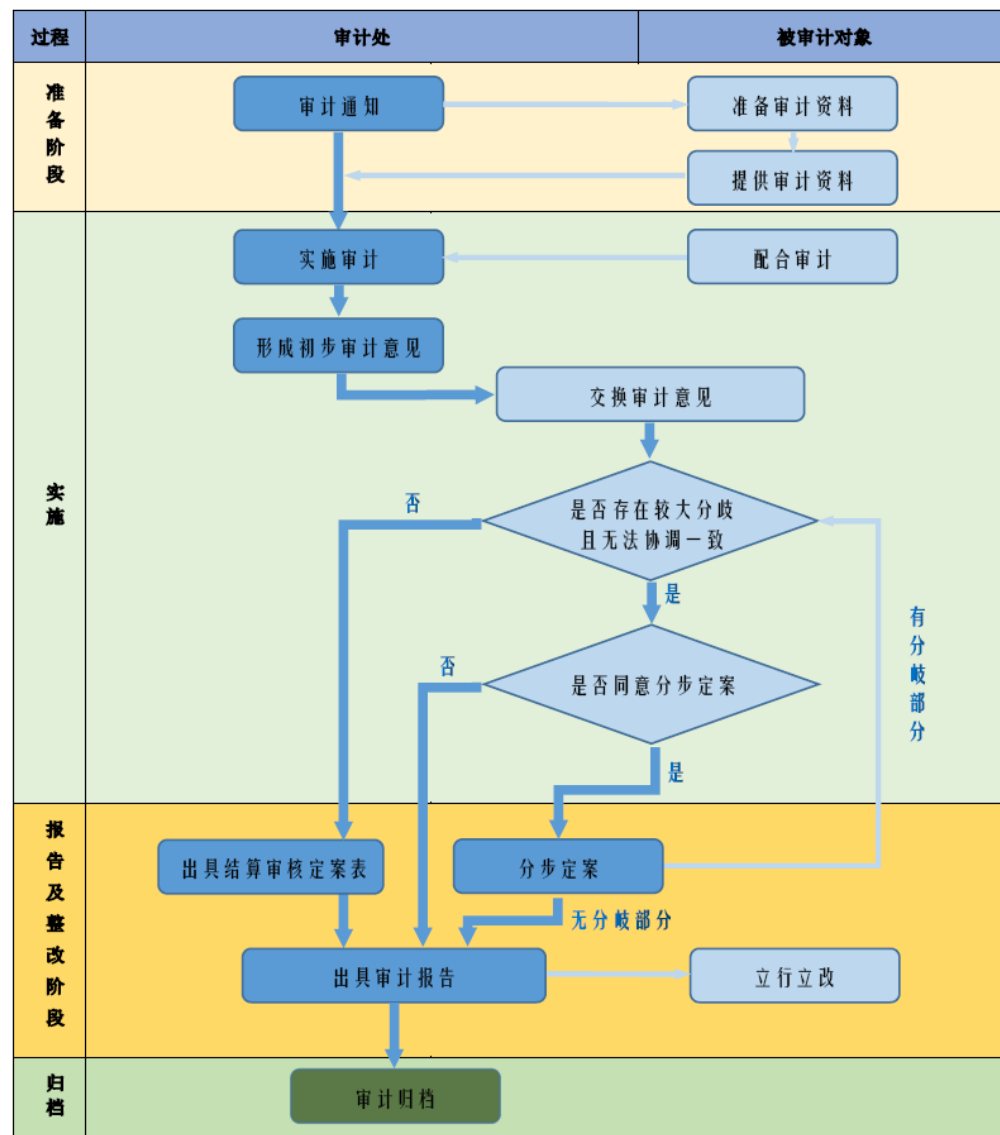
过程

审计处

被审计对象

准备阶段

审计通知

准备审计资料

提供审计资料

实施

实施审计

配合审计

形成初步审计意见

交换审计意见

否

是否存在较大分歧且无法协调一致

是

有分歧部分

否

是否同意分步定案

是

报告及整改阶段

出具结算审核定案表

分步定案

无分歧部分

出具审计报告

立行立改

归档

审计归档